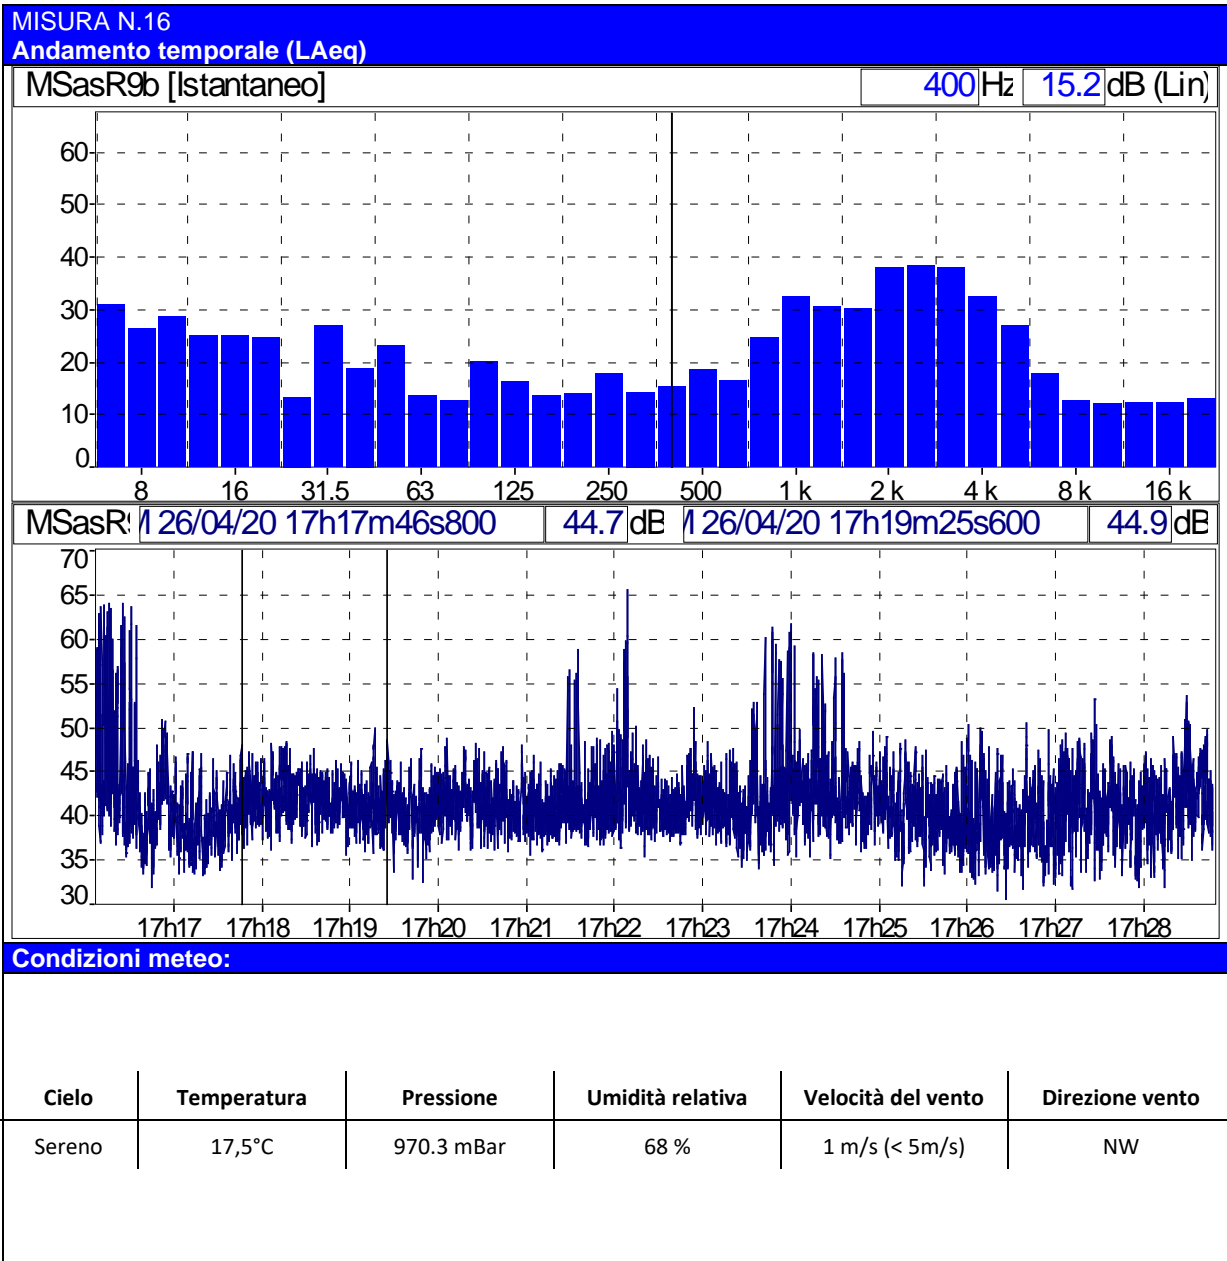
MISURA N.16
Andamento temporale (LAeq)

MSasR9b [Istantaneo] 400 Hz 15.2 dB (Lin)

60
50
40
30
20
10
0
8 16 31.5 63 125 250 500 1 k 2 k 4 k 8 k 16 k

MSasR9 I 26/04/20 17h17m46s800 44.7 dB I 26/04/20 17h19m25s600 44.9 dB

70
65
60
55
50
45
40
35
30
17h17 17h18 17h19 17h20 17h21 17h22 17h23 17h24 17h25 17h26 17h27 17h28

Condizioni meteo:

| Cielo | Temperatura | Pressione | Umidità relativa | Velocità del vento | Direzione vento |
|---|---|---|---|---|---|
| Sereno | 17,5°C | 970.3 mBar | 68 % | 1 m/s (< 5m/s) | NW |